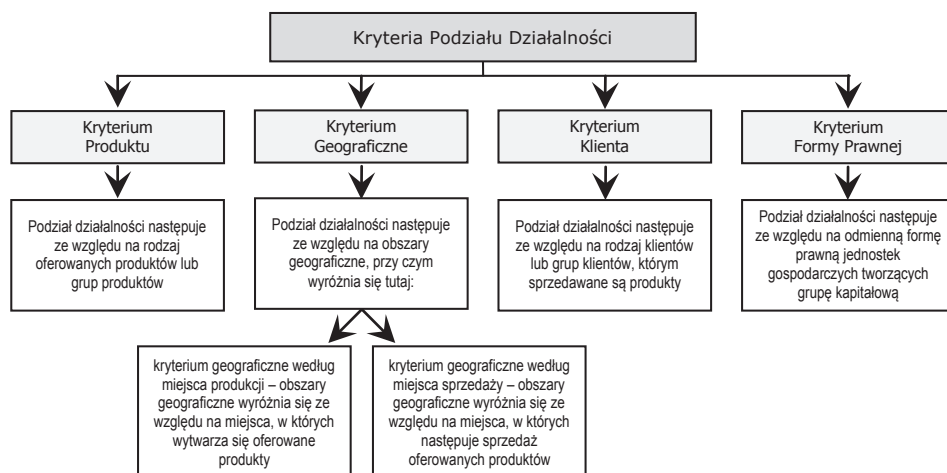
Kryteria Podziału Działalności

Kryterium Produktu

Kryterium Geograficzne

Kryterium Klienta

Kryterium Formy Prawnej

Podział działalności następuje ze względu na rodzaj oferowanych produktów lub grup produktów

Podział działalności następuje ze względu na obszary geograficzne, przy czym wyróżnia się tutaj:

Podział działalności następuje ze względu na rodzaj klientów lub grup klientów, którym sprzedawane są produkty

Podział działalności następuje ze względu na odmienną formę prawną jednostek gospodarczych tworzących grupę kapitałową

kryterium geograficzne według miejsca produkcji – obszary geograficzne wyróżnia się ze względu na miejsca, w których wytwarza się oferowane produkty

kryterium geograficzne według miejsca sprzedaży – obszary geograficzne wyróżnia się ze względu na miejsca, w których następuje sprzedaż oferowanych produktów